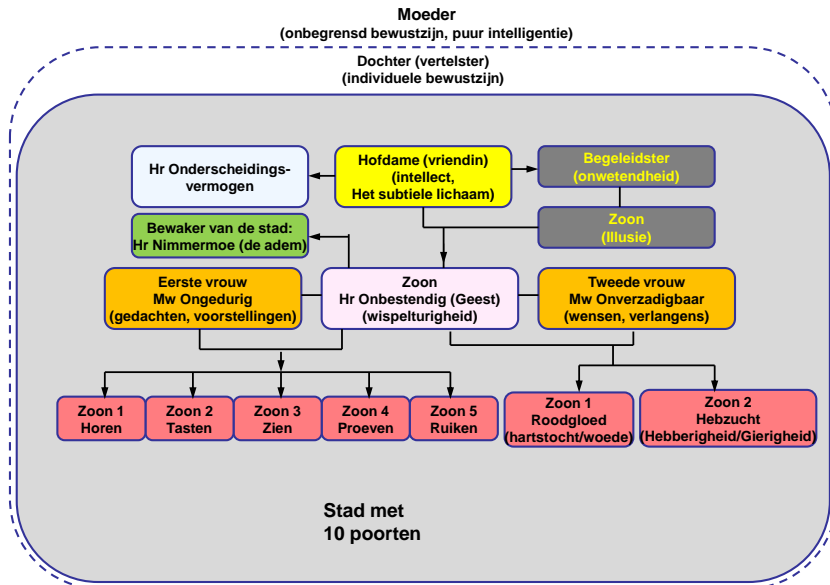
Moeder
(onbegrensd bewustzijn, puur intelligentie)

Dochter (vertelster)
(individuele bewustzijn)

Hr Onderscheidingsvermogen

Hofdame (vriendin)
(intellect,
Het subtiele lichaam)

Begeleidster
(onwetendheid)

Zoon
(Illusie)

Bewaker van de stad:
Hr Nimmermoe (de adem)

Eerste vrouw
Mw Ongedurig
(gedachten, voorstellingen)

Zoon
Hr Onbestendig (Geest)
(wispelturigheid)

Tweede vrouw
Mw Onverzadigbaar
(wensen, verlangens)

Zoon 1
Horen

Zoon 2
Tasten

Zoon 3
Zien

Zoon 4
Proeven

Zoon 5
Ruiken

Zoon 1
Roodgloed
(hartstocht/woede)

Zoon 2
Hebzucht
(Hebberigheid/Gierigheid)

Stad met
10 poorten